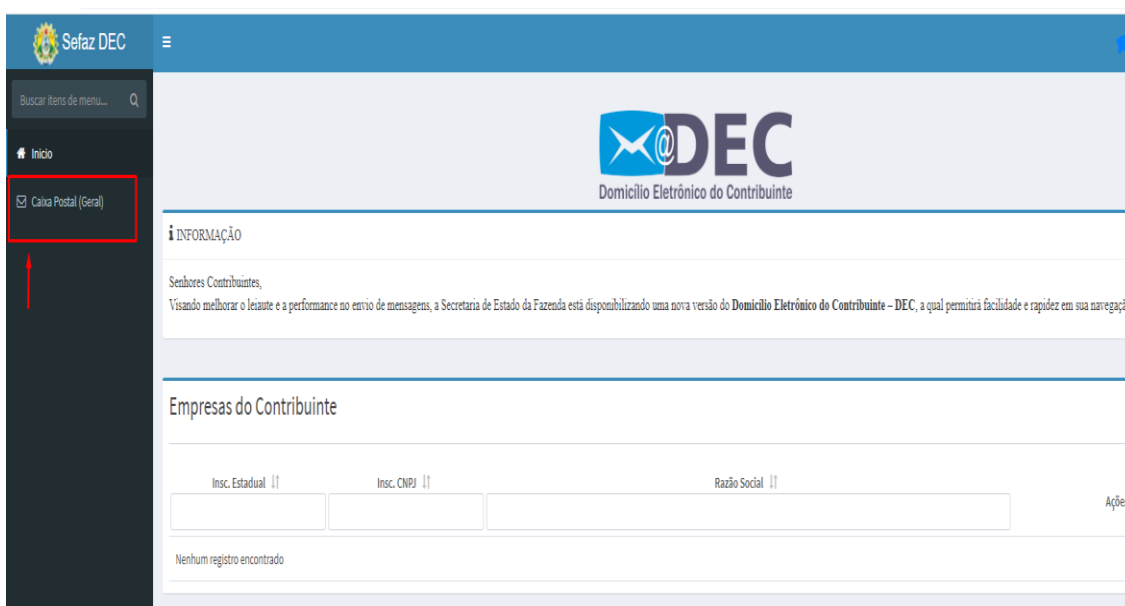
Sefaz DEC

Buscar itens de menu...

Inicio

Caixa Postal (Geral)

@DEC
Domicílio Eletrônico do Contribuinte

i INFORMAÇÃO

Senhores Contribuintes,
Visando melhorar o leiaute e a performance no envio de mensagens, a Secretaria de Estado da Fazenda está disponibilizando uma nova versão do **Domicílio Eletrônico do Contribuinte – DEC**, a qual permitirá facilidade e rapidez em sua navegaçã

Empresas do Contribuinte

| Insc. Estadual | Insc. CNPJ | Razão Social | Açõe |
|---|---|---|---|
| | | | |

Nenhum registro encontrado